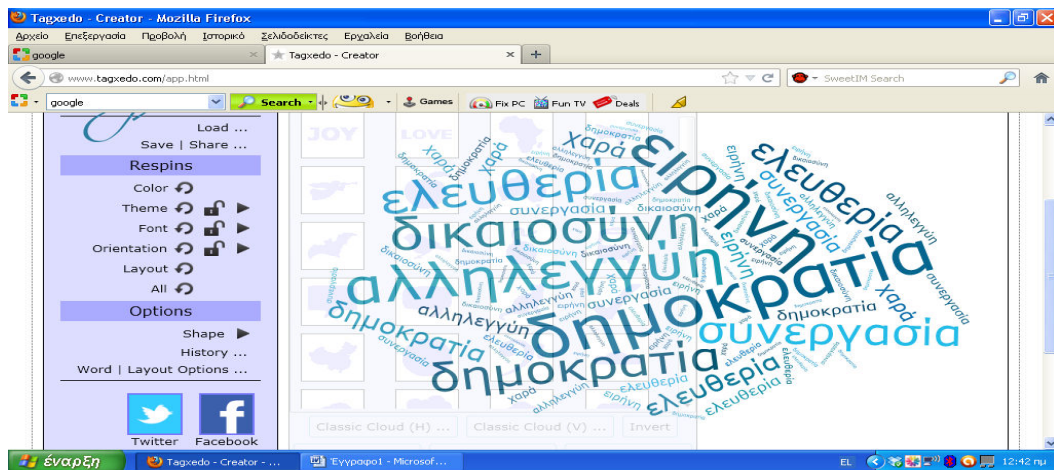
Tagxedo - Creator - Mozilla Firefox

Αρχείο Επεξεργασία Προβολή Ιστορικό Σελιδοδείκτες Εργαλεία Βοήθεια

google

Tagxedo - Creator

www.tagxedo.com/app.html

SweetIM Search

google

Search

Games

Fix PC

Fun TV

Deals

Load ...

Save | Share ...

Respins

Color

Theme

Font

Orientation

Layout

All

Options

Shape

History ...

Word | Layout Options ...

Twitter

Facebook

JOY

LOVE

Classic Cloud (H) ...

Classic Cloud (V) ...

Invert

ειρήνη
δημοκρατία
ελευθερία
δικαιοσύνη
αλληλεγγύη
συνεργασία
χαρά
δημοκρατία
δημοκρατία
ελευθερία
συνεργασία
ελευθερία
δημοκρατία
αλληλεγγύη
συνεργασία
δικαιοσύνη
χαρά
ειρήνη
ελευθερία
αλληλεγγύη
δημοκρατία
συνεργασία
ελευθερία
χαρά
ειρήνη
χαρά

έναρξη

Tagxedo - Creator - ...

Έγγραφο1 - Microsof...

EL

12:42 πμ